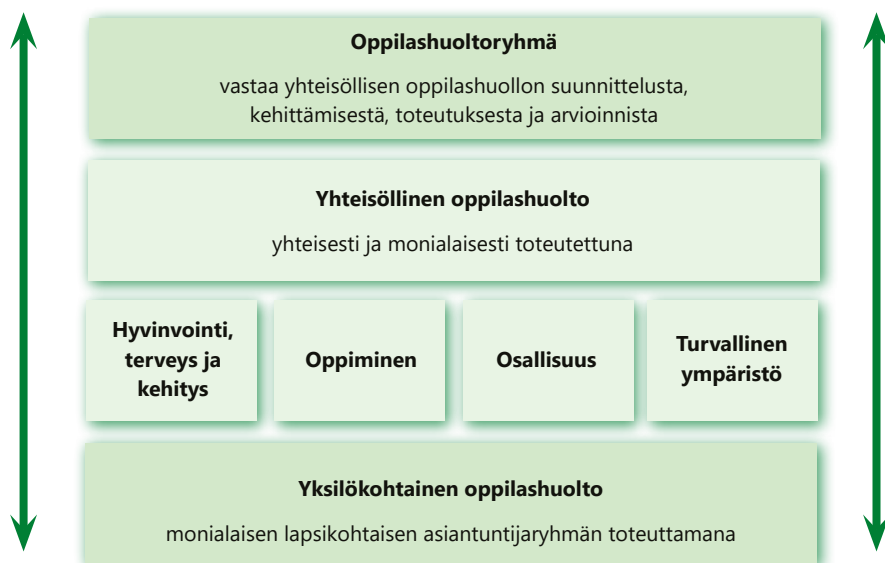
**Oppilashuoltoryhmä**

vastaa yhteisöllisen oppilashuollon suunnittelusta, kehittämisestä, toteutuksesta ja arvioinnista

**Yhteisöllinen oppilashuolto**

yhteisesti ja monialaisesti toteutettuna

**Hyvinvointi, terveys ja kehitys**

**Oppiminen**

**Osallisuus**

**Turvallinen ympäristö**

**Yksilökohtainen oppilashuolto**

monialaisen lapsikohtaisen asiantuntijaryhmän toteuttamana